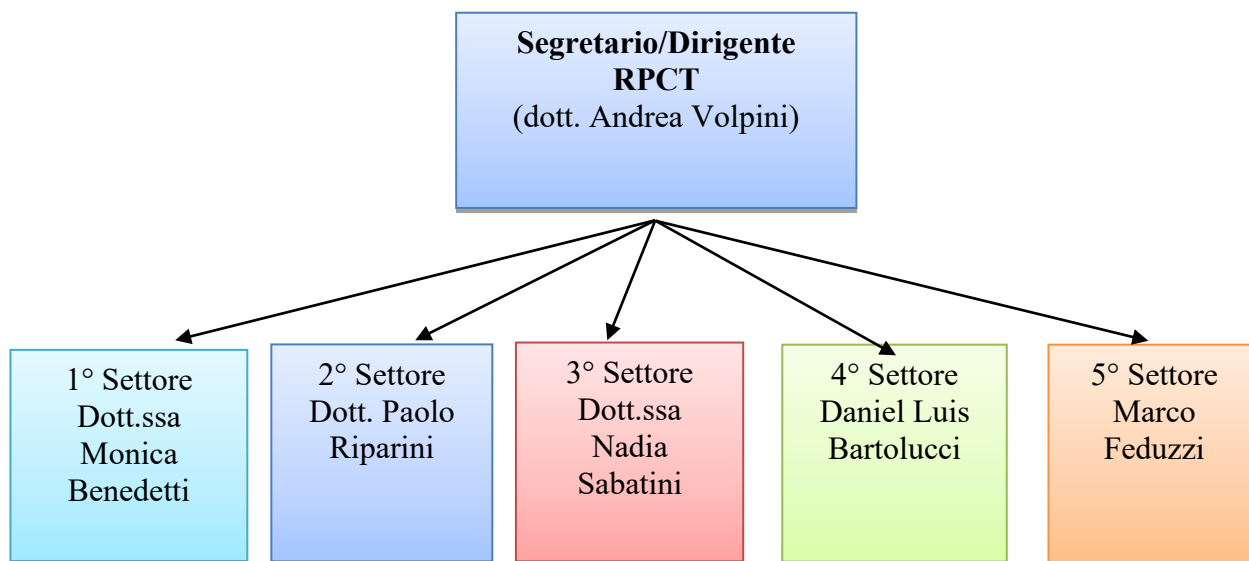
Segretario/Dirigente
RPCT
(dott. Andrea Volpini)

1° Settore
Dott.ssa
Monica
Benedetti

2° Settore
Dott. Paolo
Riparini

3° Settore
Dott.ssa
Nadia
Sabatini

4° Settore
Daniel Luis
Bartolucci

5° Settore
Marco
Feduzzi